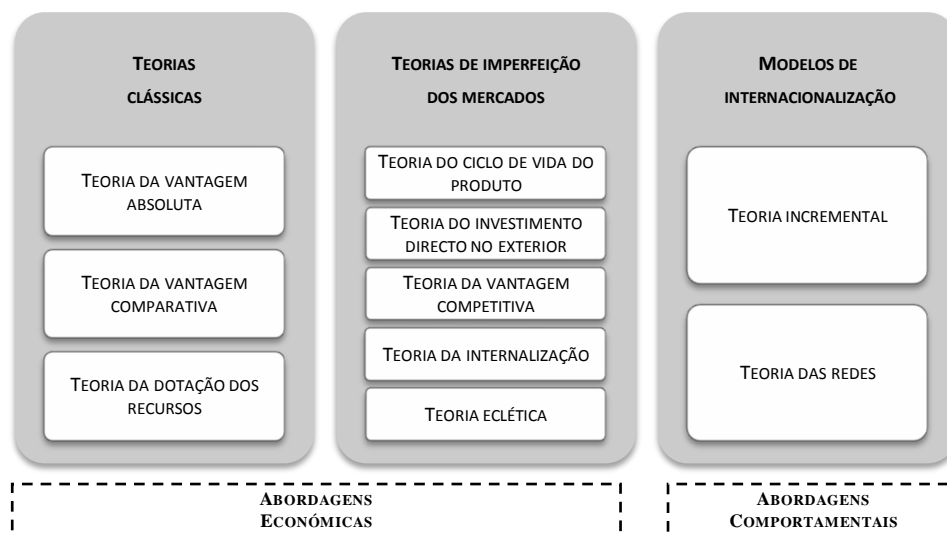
TEORIAS CLÁSSICAS

TEORIA DA VANTAGEM ABSOLUTA

TEORIA DA VANTAGEM COMPARATIVA

TEORIA DA DOTAÇÃO DOS RECURSOS

TEORIAS DE IMPERFEIÇÃO DOS MERCADOS

TEORIA DO CICLO DE VIDA DO PRODUTO

TEORIA DO INVESTIMENTO DIRECTO NO EXTERIOR

TEORIA DA VANTAGEM COMPETITIVA

TEORIA DA INTERNALIZAÇÃO

TEORIA ECLÉTICA

MODELOS DE INTERNACIONALIZAÇÃO

TEORIA INCREMENTAL

TEORIA DAS REDES

ABORDAGENS ECONÓMICAS

ABORDAGENS COMPORTAMENTAIS